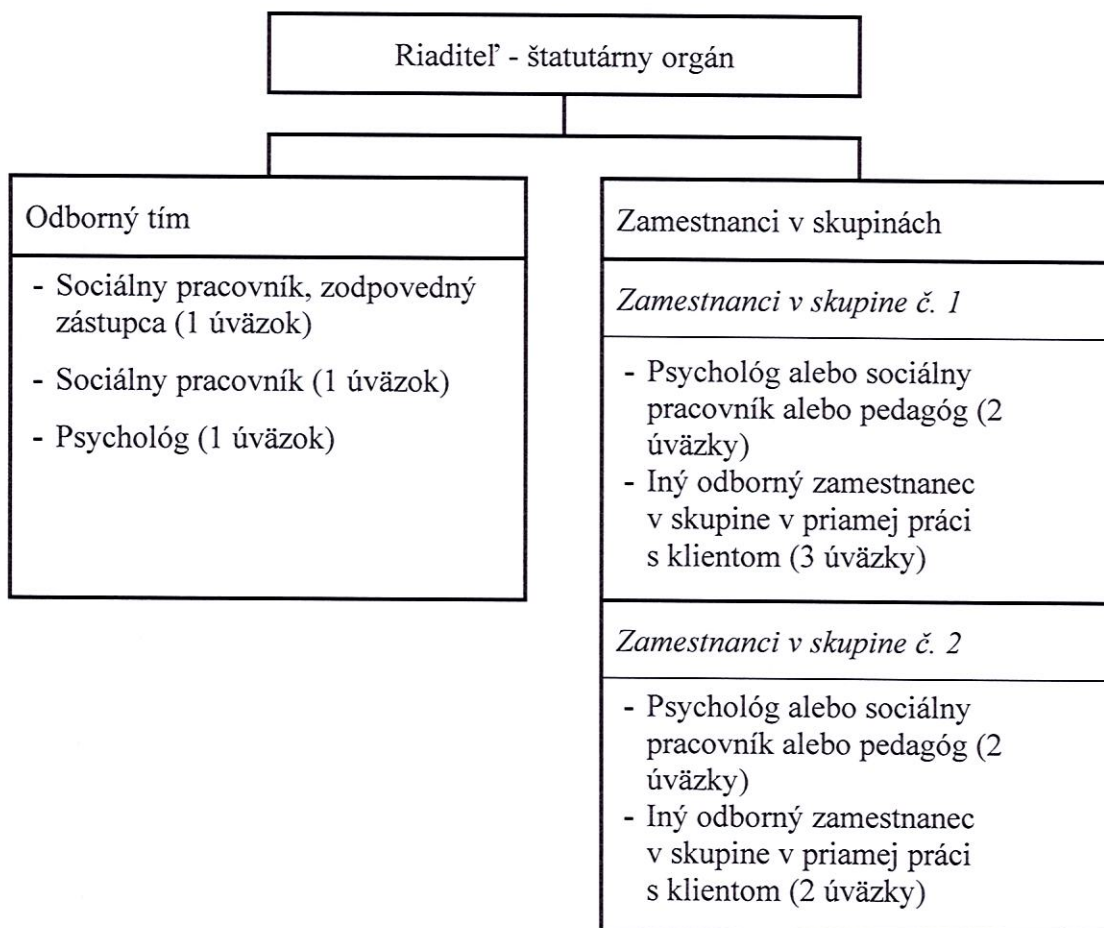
Riaditeľ - štatutárny orgán

Odborný tím

- Sociálny pracovník, zodpovedný zástupca (1 úväzok)
- Sociálny pracovník (1 úväzok)
- Psychológ (1 úväzok)

Zamestnanci v skupinách

*Zamestnanci v skupine č. 1*

- Psychológ alebo sociálny pracovník alebo pedagóg (2 úväzky)
- Iný odborný zamestnanec v skupine v priamej práci s klientom (3 úväzky)

*Zamestnanci v skupine č. 2*

- Psychológ alebo sociálny pracovník alebo pedagóg (2 úväzky)
- Iný odborný zamestnanec v skupine v priamej práci s klientom (2 úväzky)